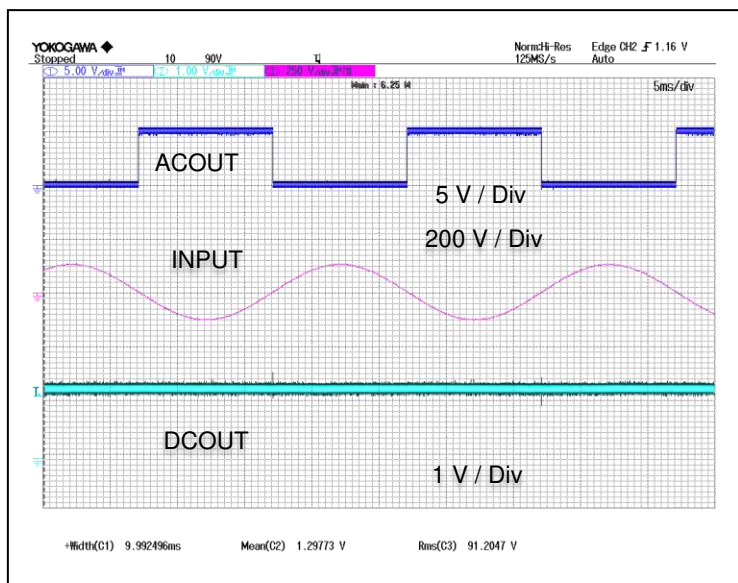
YOKOGAWA ◆
Stopped 10 90V

Norm:Hi-Res 125MS/s
Edge CH2 ⨍ 1.16 V Auto

① 5.00 V/div ② 1.00 V/div ③ 250 V/div

Main : 6.25 M

5ms/div

ACOUT

5 V / Div

200 V / Div

INPUT

DCOUT

1 V / Div

+Width(C1) 9.992496ms Mean(C2) 1.29773 V Rms(C3) 91.2047 V